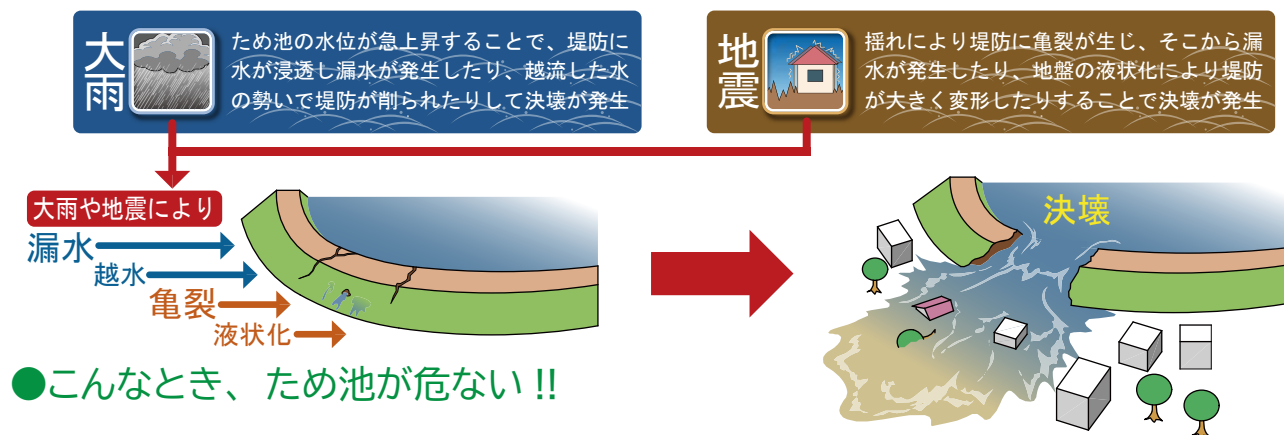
大雨

ため池の水位が急上昇することで、堤防に水が浸透し漏水が発生したり、越流した水の勢いで堤防が削られたりして決壊が発生

地震

揺れにより堤防に亀裂が生じ、そこから漏水が発生したり、地盤の液状化により堤防が大きく変形したりすることで決壊が発生

大雨や地震により

漏水

越水

亀裂

液状化

決壊

●こんなとき、ため池が危ない !!